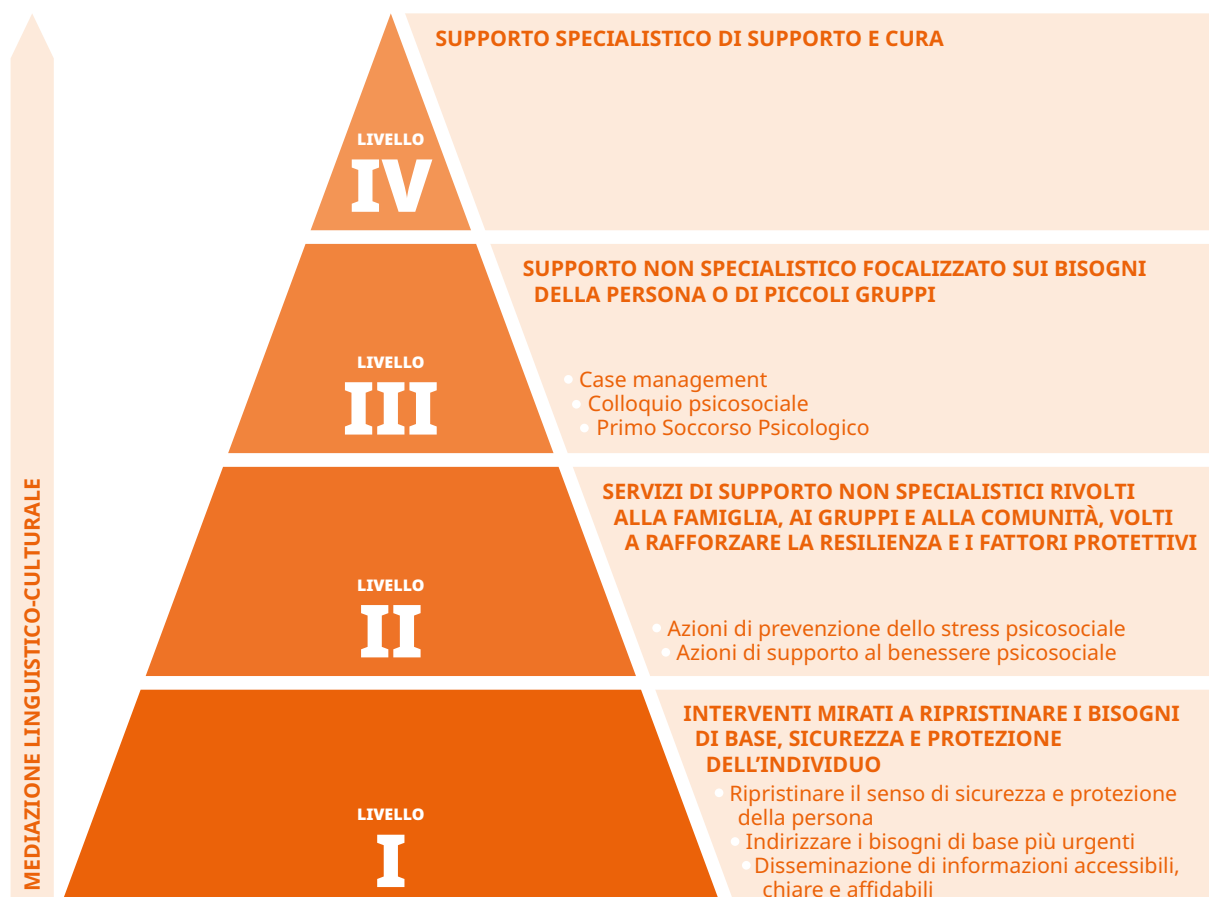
MEDIAZIONE LINGUISTICO-CULTURALE

LIVELLO
IV

SUPPORTO SPECIALISTICO DI SUPPORTO E CURA

LIVELLO
III

SUPPORTO NON SPECIALISTICO FOCALIZZATO SUI BISOGNI DELLA PERSONA O DI PICCOLI GRUPPI

- Case management
- Colloquio psicosociale
- Primo Soccorso Psicologico

LIVELLO
II

SERVIZI DI SUPPORTO NON SPECIALISTICI RIVOLTI ALLA FAMIGLIA, AI GRUPPI E ALLA COMUNITÀ, VOLTI A RAFFORZARE LA RESILIENZA E I FATTORI PROTETTIVI

- Azioni di prevenzione dello stress psicosociale
- Azioni di supporto al benessere psicosociale

LIVELLO
I

INTERVENTI MIRATI A RIPRISTINARE I BISOGNI DI BASE, SICUREZZA E PROTEZIONE DELL'INDIVIDUO

- Ripristinare il senso di sicurezza e protezione della persona
- Indirizzare i bisogni di base più urgenti
- Disseminazione di informazioni accessibili, chiare e affidabili